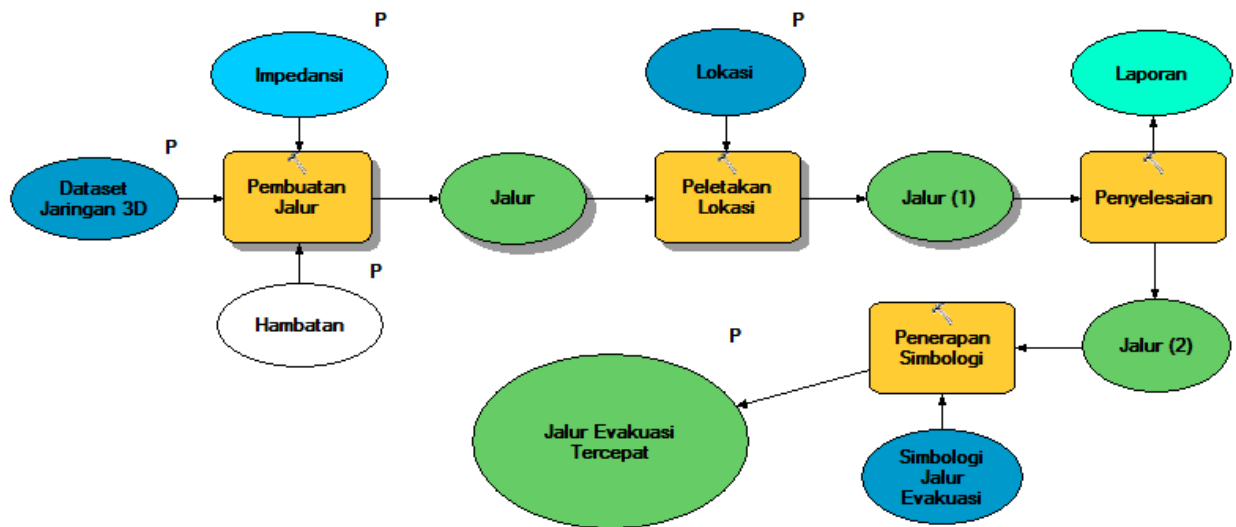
P

Impedansi

P

Lokasi

Laporan

P

Dataset Jaringan 3D

Pembuatan Jalur

Jalur

Peletakan Lokasi

Jalur (1)

Penyelesaian

P

Hambatan

P

Penerapan Simbologi

Jalur (2)

Jalur Evakuasi Tercepat

Simbologi Jalur Evakuasi